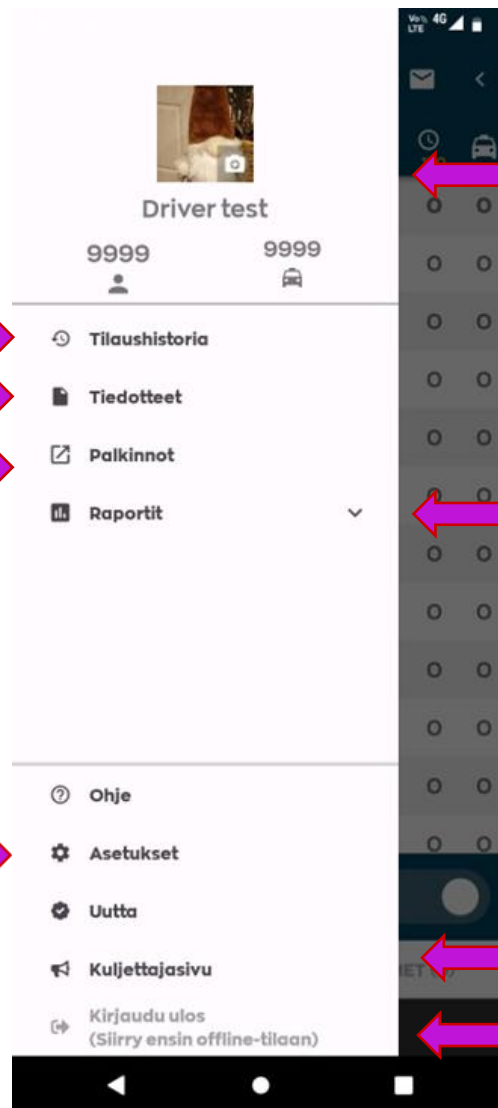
Vo LTE 4G

Driver test

9999

9999

Tilaushistoria

Tiedotteet

Palkinnot

Raportit

Ohje

Asetukset

Uutta

Kuljettajasivu

Kirjaudu ulos
(Siirry ensin offline-tilaan)

0 0
0 0
0 0
0 0
0 0
0 0
0 0
0 0
0 0
0 0
0 0
0 0